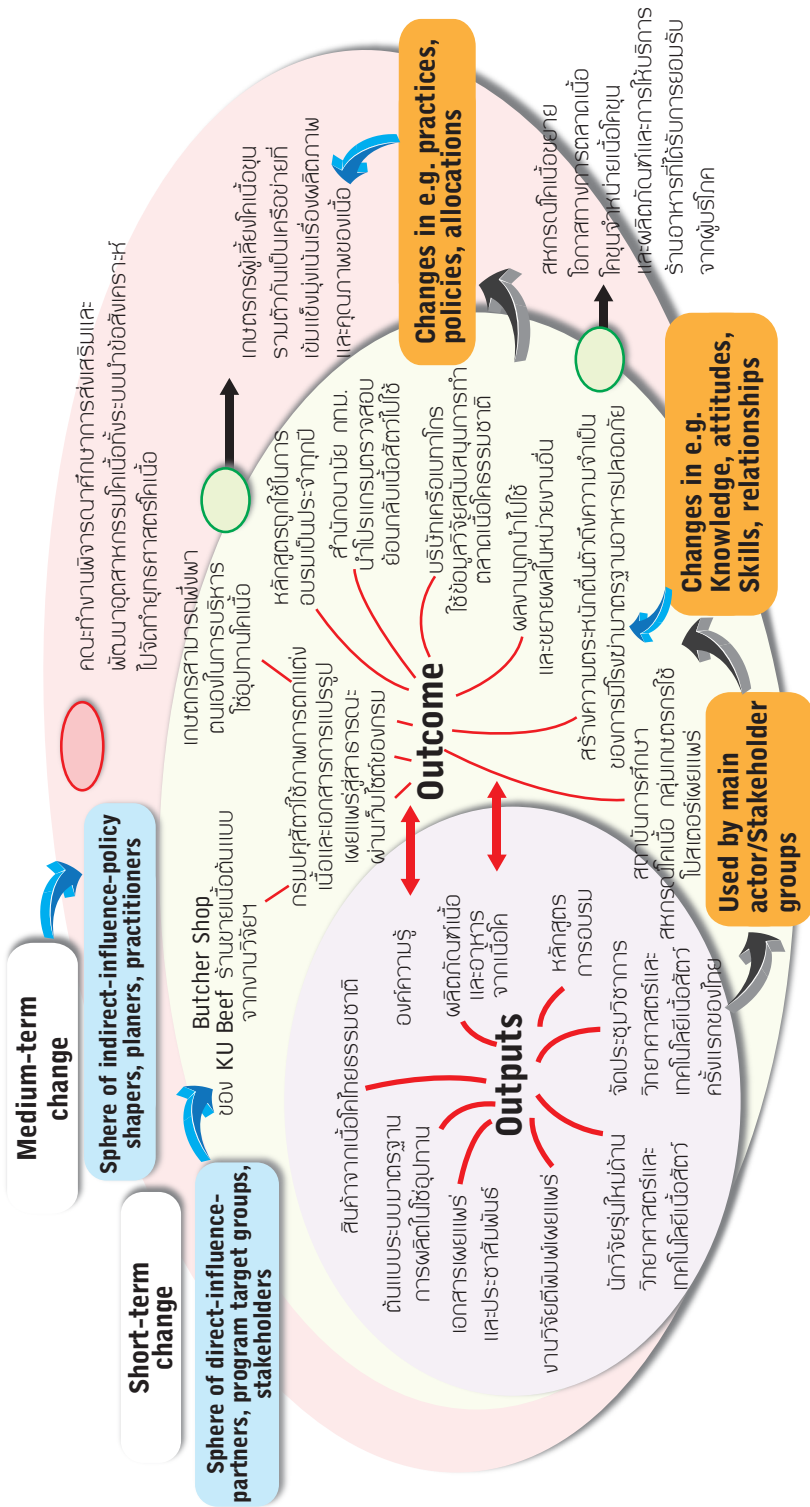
Medium-term change

Short-term change

Sphere of indirect-influence-policy shapers, planers, practitioners

Sphere of direct-influence-partners, program target groups, stakeholders

Changes in e.g. practices, policies, allocations

Changes in e.g. Knowledge, attitudes, Skills, relationships

Used by main actor/Stakeholder groups

Outcome

Outputs

คณะทำงานพิจารณาศึกษาการส่งเสริมและพัฒนาอุตสาหกรรมโคเนื้อทั้งระบบนำข้อสังเคราะห์ไปจัดทำยุทธศาสตร์โคเนื้อ

เกษตรกรผู้เลี้ยงโคเนื้อขุนรวมตัวกันเป็นเครือข่ายที่เข้มแข็งมุ่งเน้นเรื่องผลิตภาพและคุณภาพของเนื้อ

สหกรณ์โคเนื้อขยายโอกาสทางการตลาดเนื้อโคขุนจำหน่ายเนื้อโคขุนและผลิตภัณฑ์และการให้บริการร้านอาหารที่ได้รับการยอมรับจากผู้บริโภค

เกษตรกรสามารถพึ่งพาตนเองในการบริหารโซ่อุปทานโคเนื้อ

หลักสูตรถูกใช้ในการอบรมเป็นประจำทุกปี

สำนักอนามัย กทม. นำโปรแกรมตรวจสอบย้อนกลับเนื้อสัตว์ไปใช้

บริษัทเครือเบทาโกรใช้ข้อมูลวิจัยสนับสนุนการทำตลาดเนื้อโคธรรมชาติ

ผลงานถูกนำไปใช้และขยายผลในหน่วยงานอื่น

สร้างความตระหนักถึงความจำเป็นของการมีโรงฆ่าและมาตรฐานอาหารปลอดภัย

สถาบันการศึกษา สหกรณ์โคเนื้อ กลุ่มเกษตรกรใช้โปสเตอร์เผยแพร่

กรมปศุสัตว์ใช้ภาพการตัดแต่งเนื้อและเอกสารการแปรรูป

เผยแพร่สู่สาธารณะผ่านเว็บไซต์ของกรม

Butcher Shop ร้านขายเนื้อต้นแบบของ KU Beef จากงานวิจัย

สินค้าจากเนื้อโคไทยธรรมชาติ

องค์ความรู้

ต้นแบบระบบมาตรฐานการผลิตในโซ่อุปทาน

ผลิตภัณฑ์เนื้อและอาหารจากเนื้อโค

หลักสูตรการอบรม

เอกสารเผยแพร่และประชาสัมพันธ์

งานวิจัยตีพิมพ์เผยแพร่

จัดประชุมวิชาการวิทยาศาสตร์และเทคโนโลยีเนื้อสัตว์ครั้งแรกของไทย

นักวิจัยรุ่นใหม่ด้านวิทยาศาสตร์และเทคโนโลยีเนื้อสัตว์